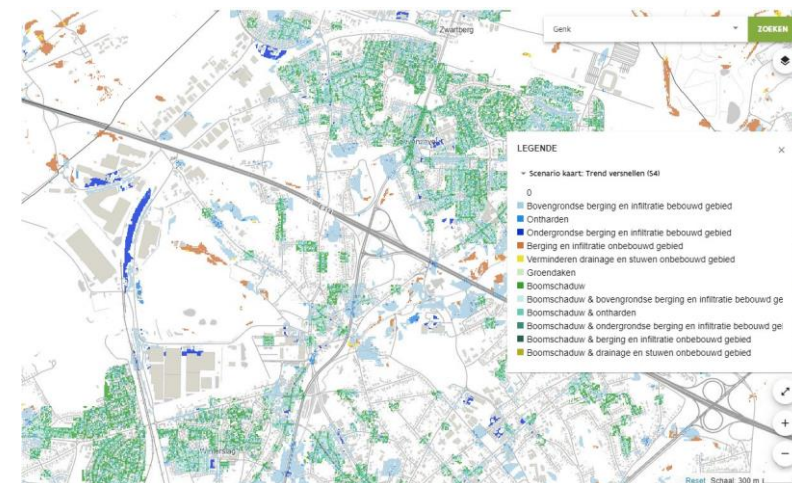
Zwartberg

Genk

ZOEKEN

LEGENDE

×

Scenario kaart: Trend versnellen (S4)

0
Bovengrondse berging en infiltratie bebouwd gebied
Ontharden
Ondergrondse berging en infiltratie bebouwd gebied
Berging en infiltratie onbebouwd gebied
Verminderen drainage en stuwen onbebouwd gebied
Groendaken
Boomschaduw
Boomschaduw & bovengrondse berging en infiltratie bebouwd ge
Boomschaduw & ontharden
Boomschaduw & ondergrondse berging en infiltratie bebouwd ge
Boomschaduw & berging en infiltratie onbebouwd gebied
Boomschaduw & drainage en stuwen onbebouwd gebied

Winterslag

Reset Schaal: 300 m

+

−